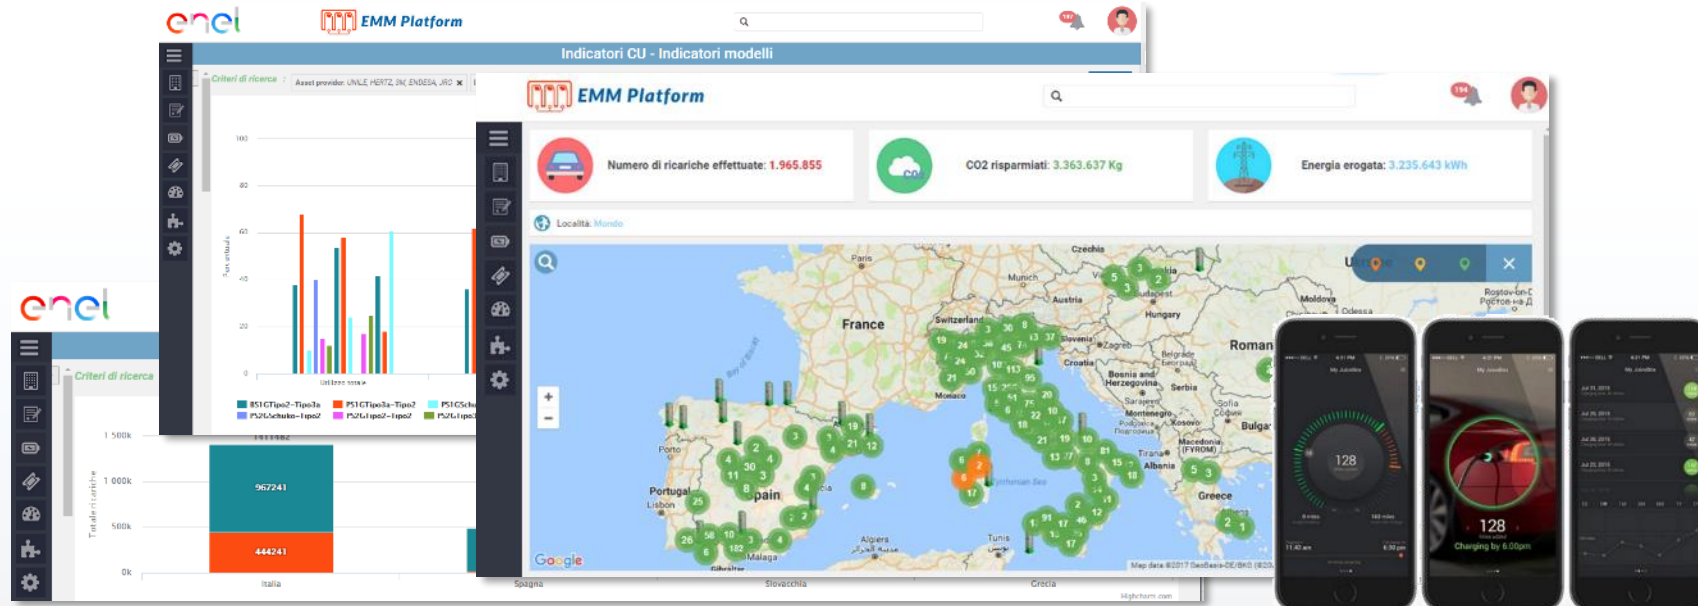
enel

EMM Platform

Indicatori CU - Indicatori modelli

Criteri di ricerca

Asset provider: UNLE, HERTZ, 3M, ENDESA, JRO

100
80
60
40
20
0

BS1CTipo2-Tipo3a
PS1CTipo3a-Tipo2
PS1CSchu
PS2GSchuko-Tipo2
PS2GTipo2-Tipo2
PS2GTipo3

enel

Criteri di ricerca

1 500k
1 000k
500k
0k

967241
444241

Italia
Spagna
Slovacchia
Grecia

EMM Platform

Numero di ricariche effettuate: 1.965.855

CO2 risparmiati: 3.363.637 Kg

Energia erogata: 3.235.643 kWh

Località: Mondo

France
Switzerland
Austria
Munich
Czechia
Hungary
Budapest
Slovenia
Zagreb
Croatia
Bosnia and Herzegovina
Serbia
Belgrade
Montenegro
Kosovo
Macedonia (FYROM)
Albania
Tirana
Greece
Sofia
Bulga
Roman
Moldova
Odessa
Paris
Monaco
Porto
Portugal
Lisbon
Spain
Malaga
Gibraltar
Algiers
Tunis
Tyrrhenian Sea
Bay of Biscay
Rostov-on-Don

Google
Map data ©2017 GeoBasis-DE/BKG

128
128
Charging by 6.00pm